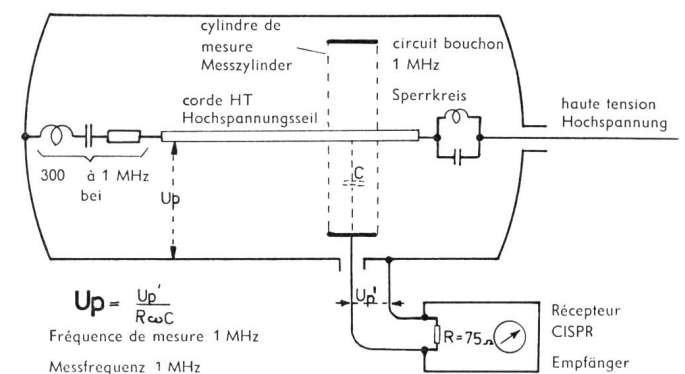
cylindre de mesure
Messzylinder

circuit bouchon
1 MHz

corde HT
Hochspannungsseil

Sperrkreis

haute tension
Hochspannung

300 à 1 MHz
bei

Up

C

$Up = \frac{Up'}{R\omega C}$

Up'

Fréquence de mesure 1 MHz

Messfrequenz 1 MHz

R = 75 Ω

Récepteur
CISPR
Empfänger